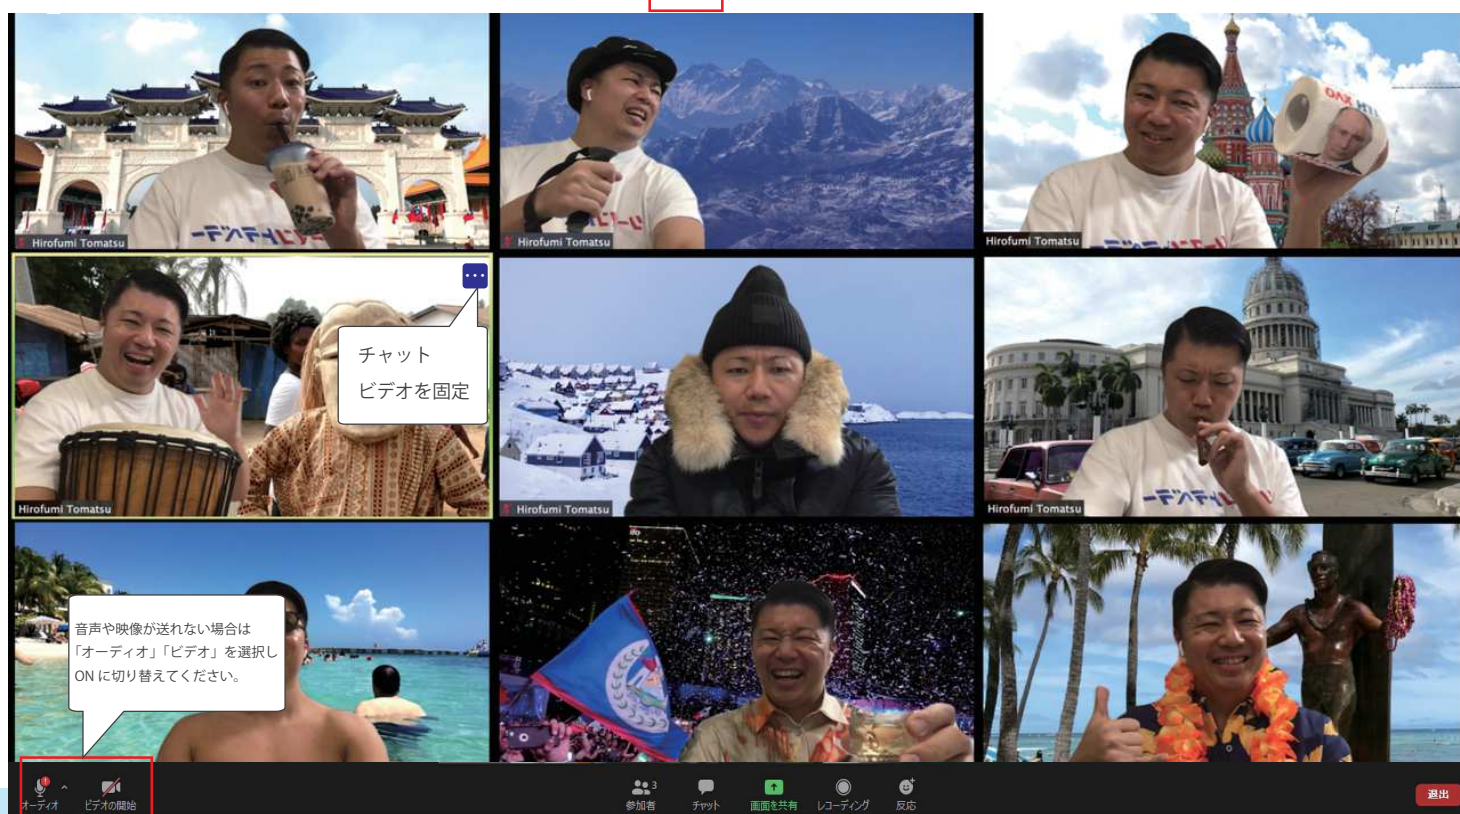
Hirofumi Tomatsu

Hirofumi Tomatsu

Hirofumi Tomatsu

Hirofumi Tomatsu

チャット
ビデオを固定

Hirofumi Tomatsu

Hirofumi Tomatsu

音声や映像が送れない場合は「オーディオ」「ビデオ」を選択しONに切り替えてください。

オーディオ ビデオの開始 参加者 3 チャット 画面を共有 レコーディング 反応 退出